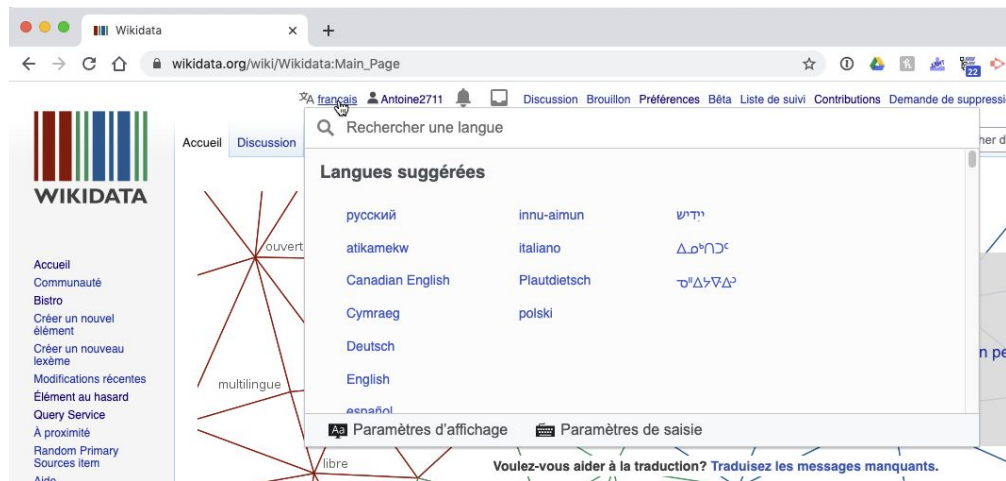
Wikidata
×
+
wikidata.org/wiki/Wikidata:Main_Page
22
français Antoine2711 Discussion Brouillon Préférences Bêta Liste de suivi Contributions Demande de suppressi

WIKIDATA

Accueil Discussion

Rechercher une langue

Langues suggérées

русский
atikamekw
Canadian English
Cymraeg
Deutsch
English
español

innu-aimun
italiano
Plautdietsch
polski

יידיש
ᐃᓄᒃᑎᑐᑦ
ᓀᐦᐃᔭᐍᐏᐣ

Paramètres d'affichage
Paramètres de saisie

her d

ouvert
multilingue
libre

n pe

Accueil
Communauté
Bistro
Créer un nouvel élément
Créer un nouveau lexème
Modifications récentes
Élément au hasard
Query Service
À proximité
Random Primary Sources item
Aide

Voulez-vous aider à la traduction? Traduisez les messages manquants.